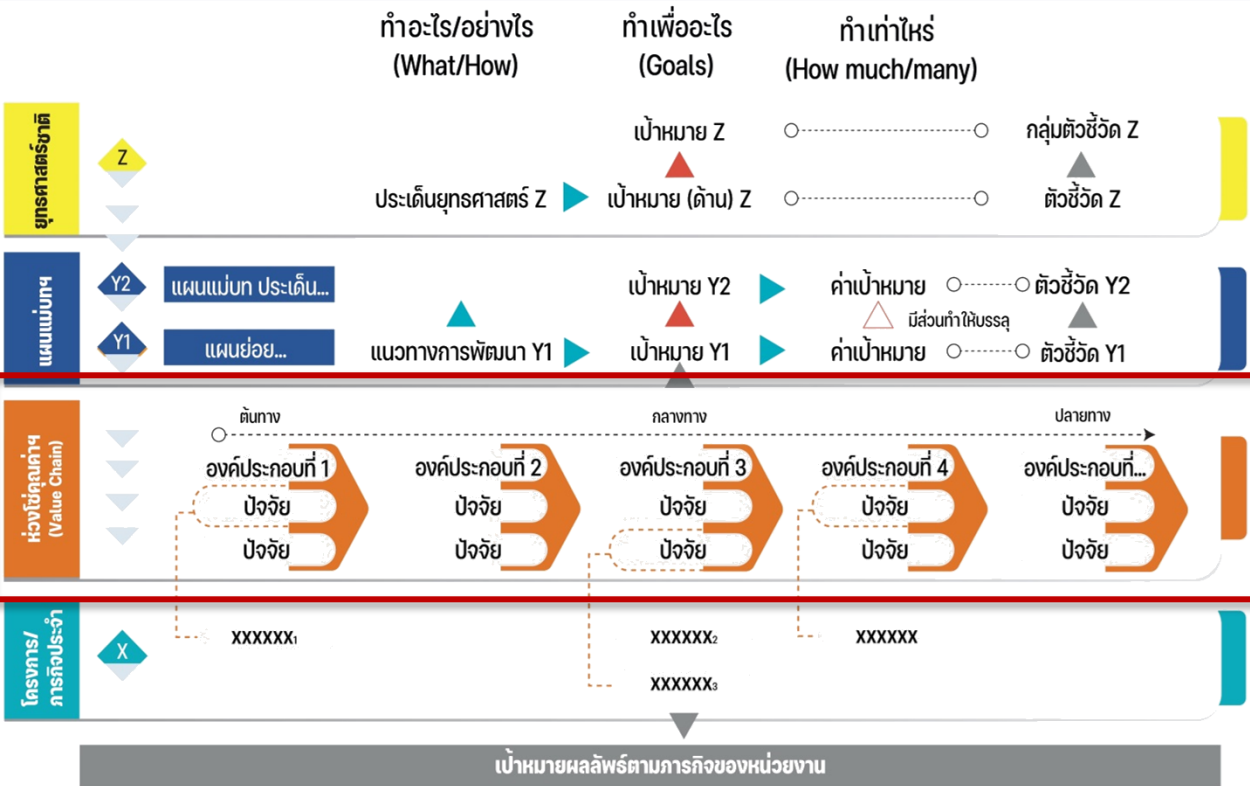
ทำอะไร/อย่างไร (What/How)

ทำเพื่ออะไร (Goals)

ทำเท่าไหร่ (How much/many)

ยุทธศาสตร์ชาติ

Z

เป้าหมาย Z

กลุ่มตัวชี้วัด Z

ประเด็นยุทธศาสตร์ Z

เป้าหมาย (ด้าน) Z

ตัวชี้วัด Z

แผนแม่บทฯ

Y2

แผนแม่บท ประเด็น...

เป้าหมาย Y2

ค่าเป้าหมาย

ตัวชี้วัด Y2

มีส่วนทำให้บรรลุ

Y1

แผนย่อย...

แนวทางการพัฒนา Y1

เป้าหมาย Y1

ค่าเป้าหมาย

ตัวชี้วัด Y1

ห่วงโซ่คุณค่าฯ (Value Chain)

ต้นทาง

กลางทาง

ปลายทาง

องค์ประกอบที่ 1
ปัจจัย
ปัจจัย

องค์ประกอบที่ 2
ปัจจัย
ปัจจัย

องค์ประกอบที่ 3
ปัจจัย
ปัจจัย

องค์ประกอบที่ 4
ปัจจัย
ปัจจัย

องค์ประกอบที่...
ปัจจัย
ปัจจัย

โครงการ/ภารกิจประจำ

X

XXXXXX$_1$

XXXXXX$_2$

XXXXXX$_3$

XXXXXX

เป้าหมายผลลัพธ์ตามภารกิจของหน่วยงาน